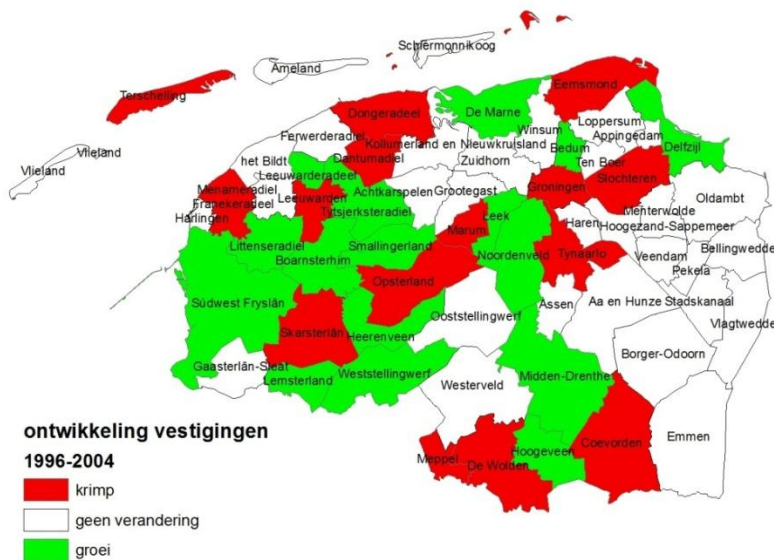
Schiermonnikoog
Ameland
Terschelling
Vlieland
Vlieland
Dongeradeel
De Marne
Eemsmond
Ferwerderadiel
Kollumerland en Nieuwkruisland
Winsum
Loppersum
Appingedam
Bedum
Delfzijl
het Bildt
Dantumadiel
Zuidhorn
Ten Boer
Leeuwarderadeel
Achtkarspelen
Grootegast
Groningen
Slochteren
Oldambt
Menameradiel
Franekeradeel
Leeuwarden
Harlingen
Tytsjerksteradiel
Leek
Haren
Menterwolde
Hoogezand-Sappemeer
Littenseradiel
Smallingerland
Marum
Tynaarlo
Bellingwedde
Boarnsterhim
Noordenveld
Veendam
Pekela
Opsterland
Súdwest Fryslân
Assen
Aa en Hunze
Stadskanaal
Vlagtwedde
Skarsterlân
Heerenveen
Ooststellingwerf
Gaasterlân-Sleat
Borger-Odoorn
Lemsterland
Weststellingwerf
Westerveld
Midden-Drenthe
ontwikkeling vestigingen
1996-2004
Hoogeveen
Coevorden
Emmen
Meppel
De Wolden
krimp
geen verandering
groei